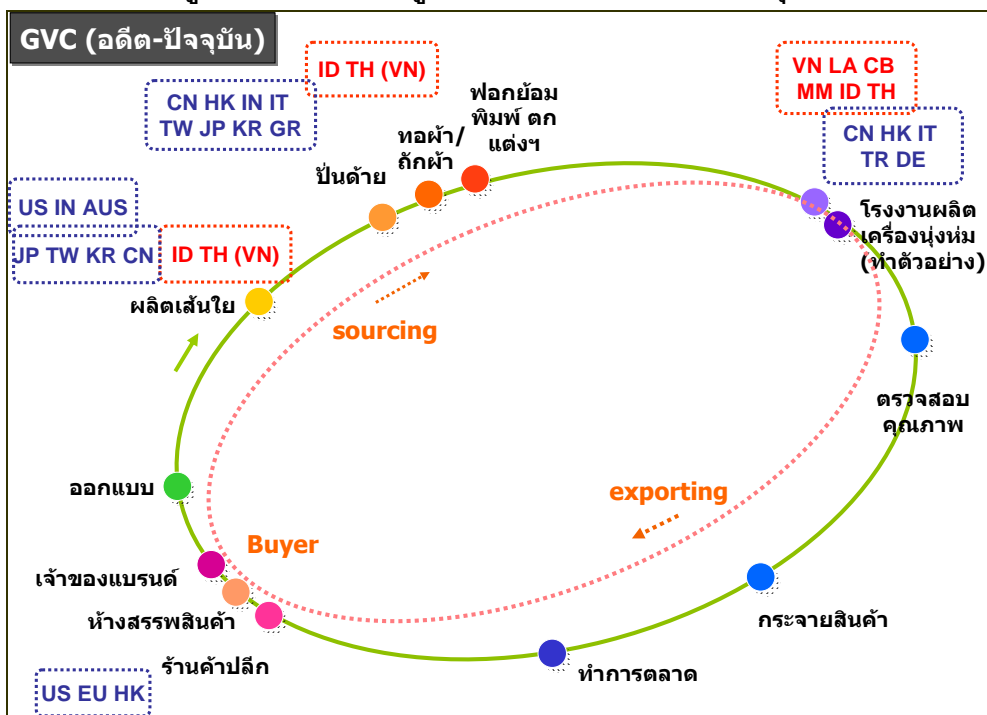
GVC (อดีต-ปัจจุบัน)

ID TH (VN)

CN HK IN IT
TW JP KR GR

ฟอกย้อม
พิมพ์ ตก
แต่งฯ

ทอผ้า/
ถักผ้า

ปั่นด้าย

VN LA CB
MM ID TH

CN HK IT
TR DE

US IN AUS

JP TW KR CN

ID TH (VN)

โรงงานผลิต
เครื่องนุ่งห่ม
(ทำตัวอย่าง)

ผลิตเส้นใย

sourcing

ตรวจสอบ
คุณภาพ

ออกแบบ

exporting

Buyer

เจ้าของแบรนด์

ห้างสรรพสินค้า

กระจายสินค้า

ร้านค้าปลีก

ทำการตลาด

US EU HK